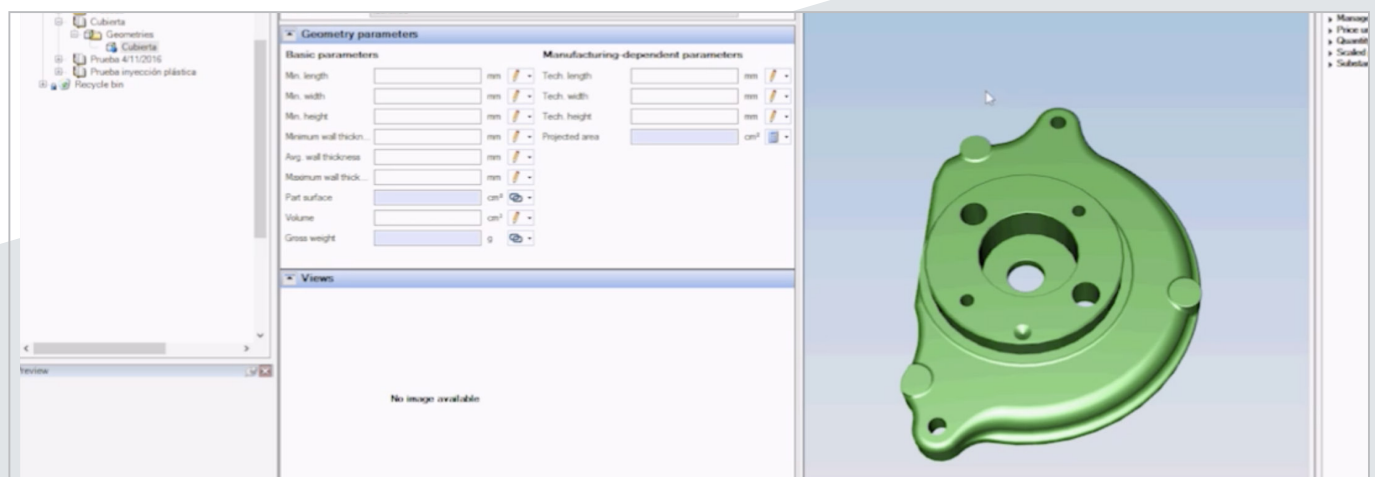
Cubierta
Geometries
Cubierta
Prueba 4/11/2016
Prueba inyección plástica
Recycle bin

Geometry parameters

Basic parameters

| | | |
|---|---|---|
| Min. length | | mm |
| Min. width | | mm |
| Min. height | | mm |
| Minimum wall thickn... | | mm |
| Avg. wall thickness | | mm |
| Maximum wall thick... | | mm |
| Part surface | | cm² |
| Volume | | cm³ |
| Gross weight | | g |

Manufacturing-dependent parameters

| | | |
|---|---|---|
| Tech. length | | mm |
| Tech. width | | mm |
| Tech. height | | mm |
| Projected area | | cm² |

Views

No image available

review

Manage
Price u
Quanti
Scaled
Substa